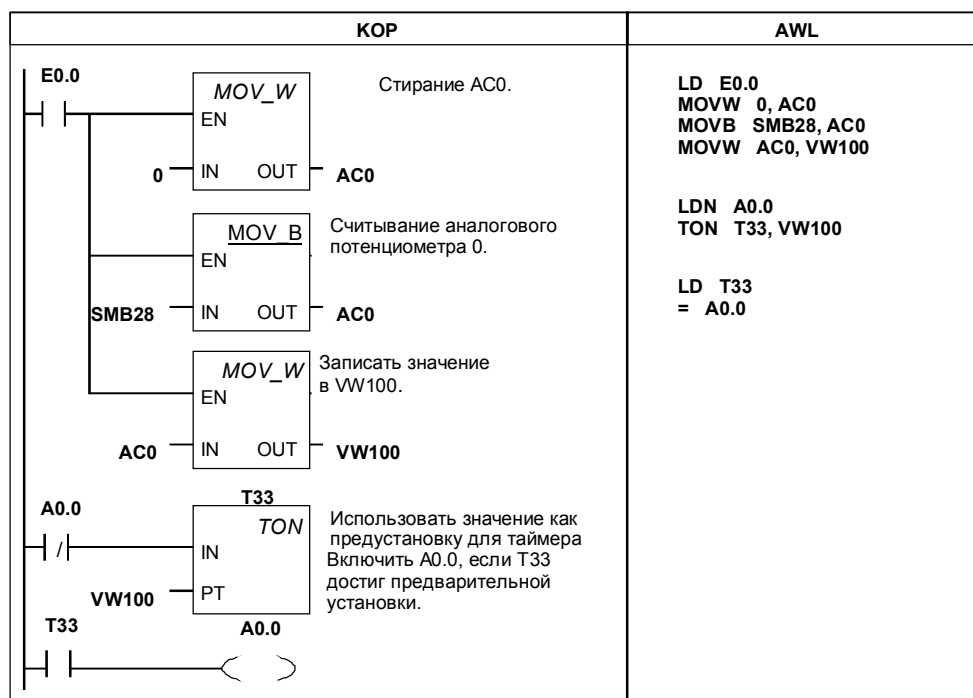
| KOP | AWL |
|---|---|
| E0.0 MOV_W EN 0 IN OUT AC0 Стирание AC0. MOV_B EN SMB28 IN OUT AC0 Считывание аналогового потенциометра 0. MOV_W EN AC0 IN OUT VW100 Записать значение в VW100. T33 A0.0 TON IN VW100 PT Использовать значение как предустановку для таймера Включить A0.0, если T33 достиг предварительной установки. T33 A0.0 | LD E0.0 MOVW 0, AC0 MOVB SMB28, AC0 MOVW AC0, VW100 LDN A0.0 TON T33, VW100 LD T33 = A0.0 |